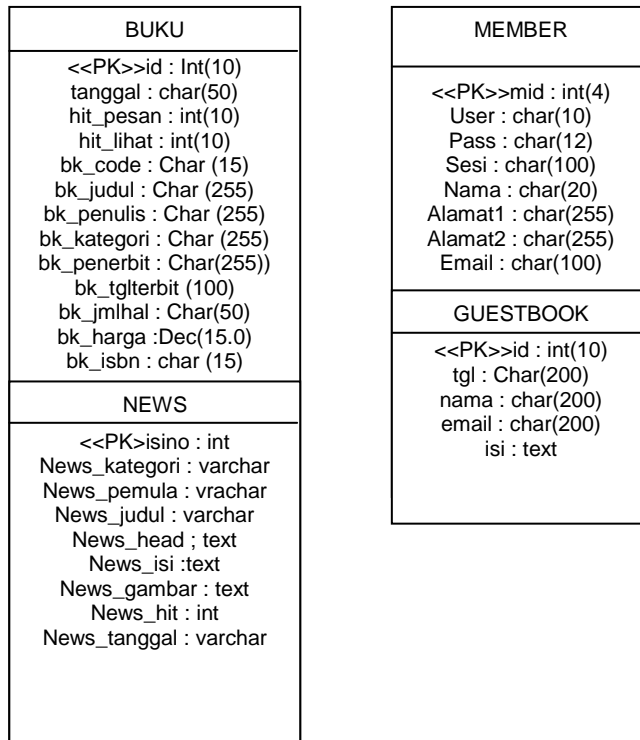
BUKU

<<PK>>id : Int(10)
tanggal : char(50)
hit_pesan : int(10)
hit_lihat : int(10)
bk_code : Char (15)
bk_judul : Char (255)
bk_penulis : Char (255)
bk_kategori : Char (255)
bk_penerbit : Char(255))
bk_tglterbit (100)
bk_jmlhal : Char(50)
bk_harga :Dec(15.0)
bk_isbn : char (15)

NEWS

<<PK>isino : int
News_kategori : varchar
News_pemula : vrachar
News_judul : varchar
News_head ; text
News_isi :text
News_gambar : text
News_hit : int
News_tanggal : varchar

MEMBER

<<PK>>mid : int(4)
User : char(10)
Pass : char(12)
Sesi : char(100)
Nama : char(20)
Alamat1 : char(255)
Alamat2 : char(255)
Email : char(100)

GUESTBOOK

<<PK>>id : int(10)
tgl : Char(200)
nama : char(200)
email : char(200)
isi : text